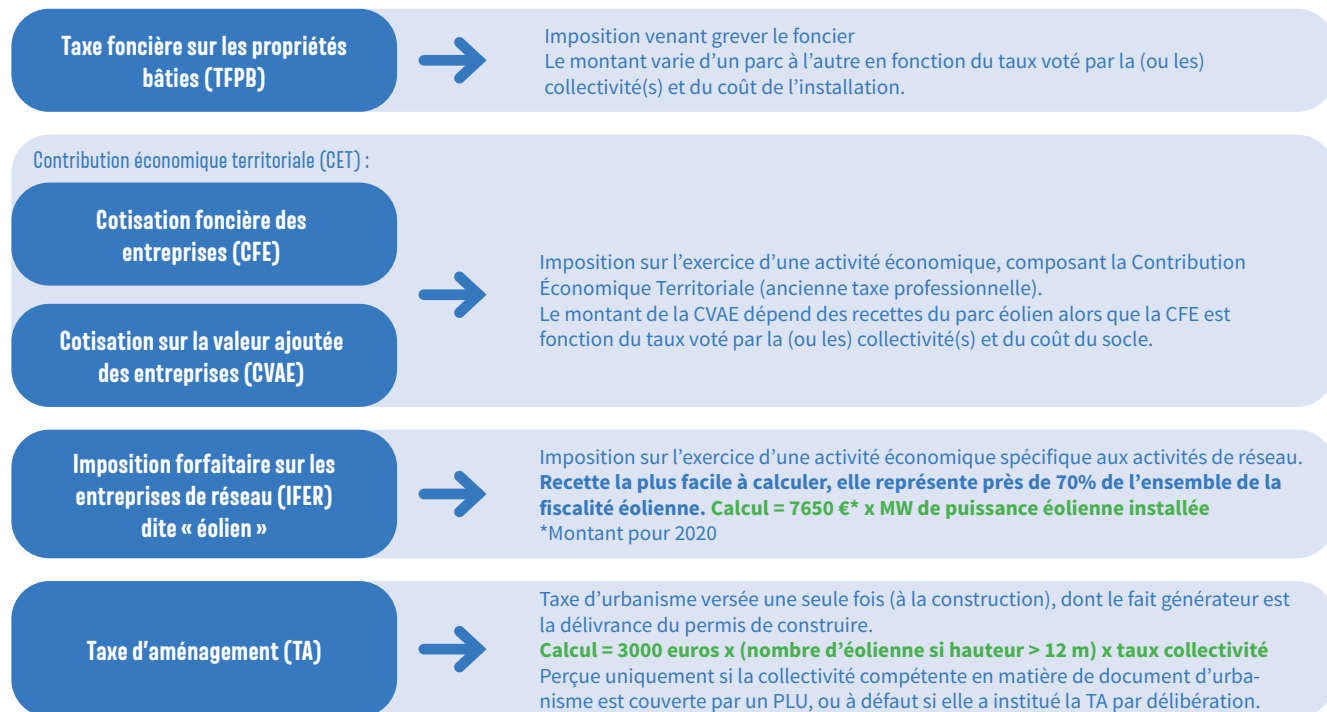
Taxe foncière sur les propriétés bâties (TFPB)

Imposition venant grever le foncier
Le montant varie d'un parc à l'autre en fonction du taux voté par la (ou les) collectivité(s) et du coût de l'installation.

Contribution économique territoriale (CET) :

Cotisation foncière des entreprises (CFE)

Cotisation sur la valeur ajoutée des entreprises (CVAE)

Imposition sur l'exercice d'une activité économique, composant la Contribution Économique Territoriale (ancienne taxe professionnelle).
Le montant de la CVAE dépend des recettes du parc éolien alors que la CFE est fonction du taux voté par la (ou les) collectivité(s) et du coût du socle.

Imposition forfaitaire sur les entreprises de réseau (IFER) dite « éolien »

Imposition sur l'exercice d'une activité économique spécifique aux activités de réseau.
Recette la plus facile à calculer, elle représente près de 70% de l'ensemble de la fiscalité éolienne. Calcul = 7650 €* x MW de puissance éolienne installée
*Montant pour 2020

Taxe d'aménagement (TA)

Taxe d'urbanisme versée une seule fois (à la construction), dont le fait générateur est la délivrance du permis de construire.
Calcul = 3000 euros x (nombre d'éolienne si hauteur > 12 m) x taux collectivité
Perçue uniquement si la collectivité compétente en matière de document d'urbanisme est couverte par un PLU, ou à défaut si elle a institué la TA par délibération.